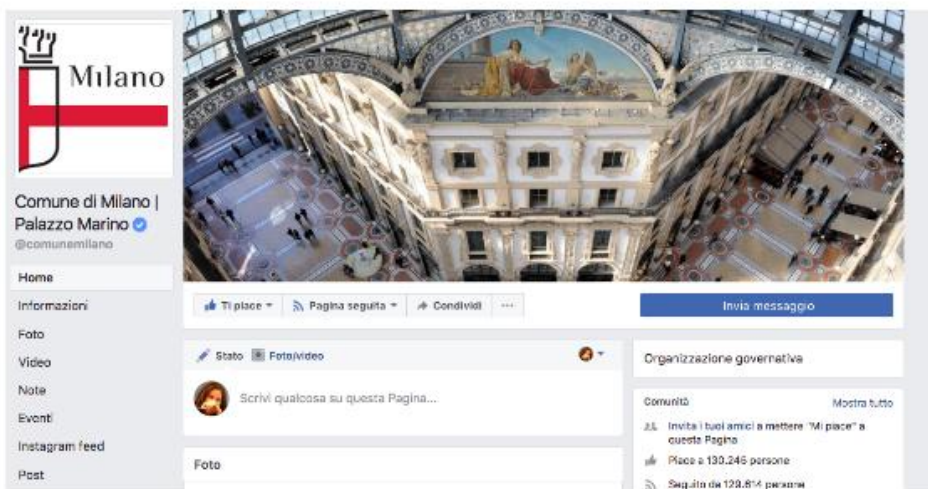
Milano

Comune di Milano | Palazzo Marino
@comunemilano

Home
Informazioni
Foto
Video
Note
Eventi
Instagram feed
Post

Ti piace
Pagina seguita
Condividi
...
Invia messaggio

Stato
Foto/video
Scrivi qualcosa su questa Pagina...

Foto

Organizzazione governativa

Comunità
Mostra tutto
Invita i tuoi amici a mettere "Mi piace" a questa Pagina
Piace a 130.246 persone
Seguito da 129.814 persone